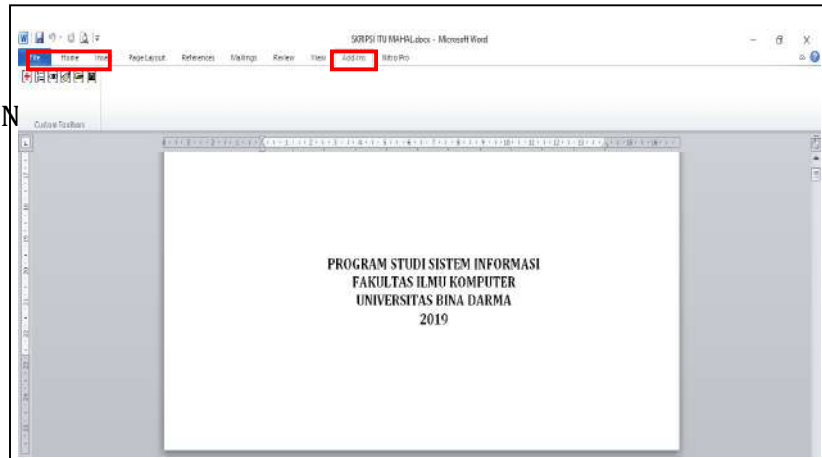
SKRIPSI ITU MAHAL.docx - Microsoft Word

File Home Inse Page Layout References Mailings Review View Add-Ins Nitro Pro

N

Custom Toolbars

PROGRAM STUDI SISTEM INFORMASI
FAKULTAS ILMU KOMPUTER
UNIVERSITAS BINA DARMA
2019